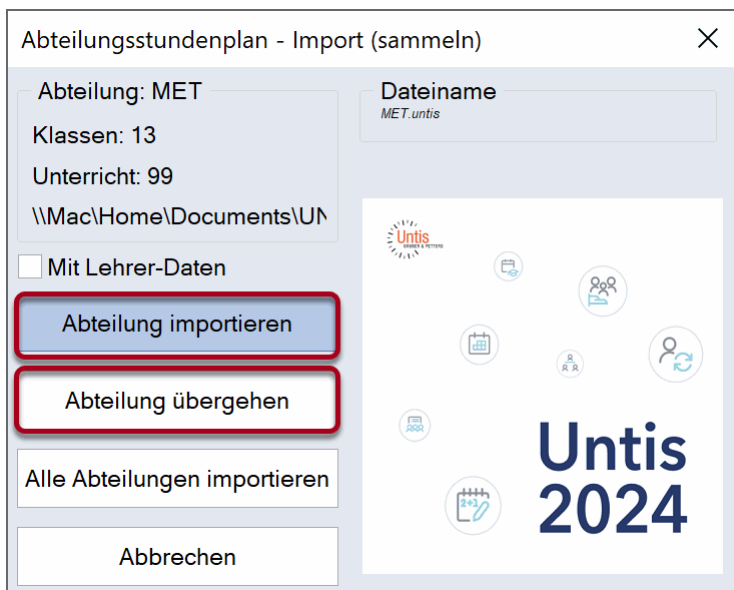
Abteilungsstundenplan - Import (sammeln)

×

Abteilung: MET

Klassen: 13

Unterricht: 99

\\Mac\Home\Documents\UN

Mit Lehrer-Daten

Abteilung importieren

Abteilung übergehen

Alle Abteilungen importieren

Abbrechen

Dateiname

MET.untis

Untis GRUBER & PETTERS

Untis 2024